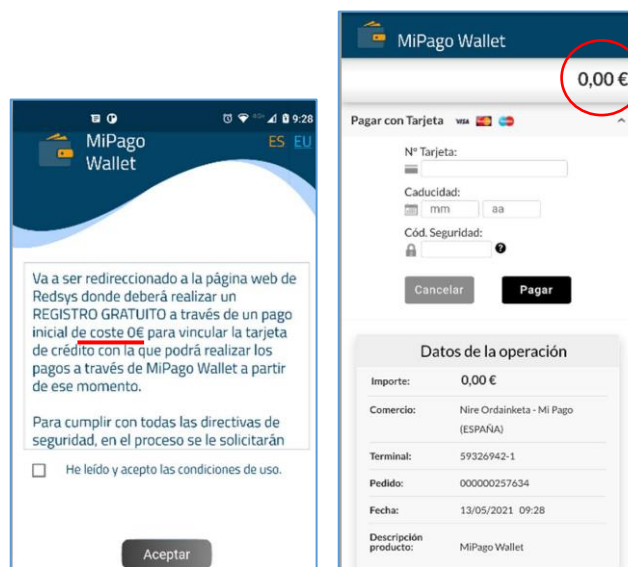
9:28

MiPago Wallet

ES EU

Va a ser redireccionado a la página web de Redsys donde deberá realizar un REGISTRO GRATUITO a través de un pago inicial de coste 0€ para vincular la tarjeta de crédito con la que podrá realizar los pagos a través de MiPago Wallet a partir de ese momento.

Para cumplir con todas las directivas de seguridad, en el proceso se le solicitarán

He leído y acepto las condiciones de uso.

Aceptar

MiPago Wallet

0,00 €

Pagar con Tarjeta VISA

Nº Tarjeta:

Caducidad:

mm aa

Cód. Seguridad:

Cancelar

Pagar

Datos de la operación

| | |
|---|---|
| Importe: | 0,00 € |
| Comercio: | Nire Ordainketa - Mi Pago (ESPAÑA) |
| Terminal: | 59326942-1 |
| Pedido: | 000000257634 |
| Fecha: | 13/05/2021 09:28 |
| Descripción producto: | MiPago Wallet |